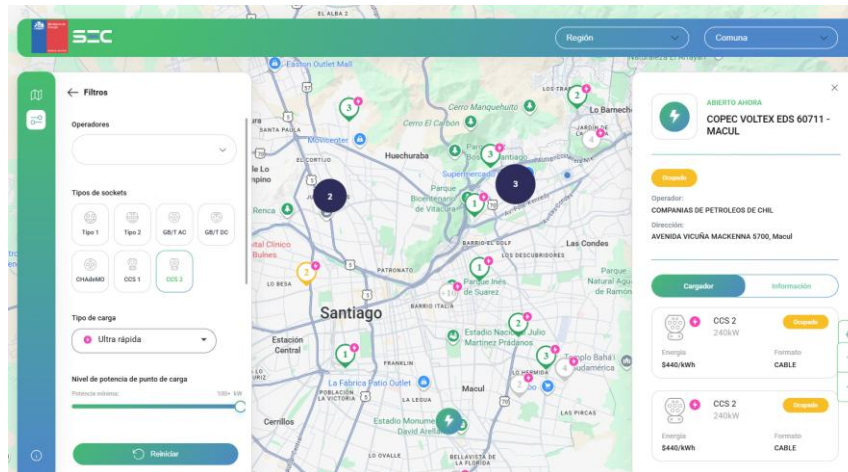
SEC

Región

Comuna

← Filtros

Operadores

Tipos de sockets

Tipo 1

Tipo 2

GB/T AC

GB/T DC

CHAdeMO

CCS 1

CCS 2

Tipo de carga

Ultra rápida

Nivel de potencia de punto de carga

Potencia mínima:

100+ kW

Reiniciar

EL ALBA 2

Easton Outlet Mall

Cerro Manquehuito

Lo Barnechea

Cerro El Carbón

SANTA PAULA

Movicenter

Huechuraba

EL CORTIJO

Supermercado

Parque Bicentenario de Vitacura

Renca

BARRIO EL GOLF

Las Condes

LOS DESCUBRIDORES

Hospital Clínico Félix Bulnes

PATRONATO

Parque Inés de Suarez

Parque Natural Aguas de Ramón

LO BESA

Santiago

BARRIO ITALIA

Estadio Nacional Julio Martinez Prádanos

Estación Central

FRANKLIN

Templo Bahá'í de Sudamérica

LA HERMIDA

La Fábrica Patio Outlet

Macul

LA VICTORIA

LA LEGUA

LAS PIRCAS

Cerrillos

Estadio Monumental David Arellano

LO OVALLE

BELLAVISTA DE LA FLORIDA

3

2

3

2

3

1

1

1

3

1

ABIERTO AHORA

COPEC VOLTEX EDS 60711 - MACUL

Ocupado

Operador:

COMPANIAS DE PETROLEOS DE CHIL

Dirección:

AVENIDA VICUÑA MACKENNA 5700, Macul

Cargador

Información

CCS 2

240kW

Ocupado

Energía

$440/kWh

Formato

CABLE

CCS 2

240kW

Ocupado

Energía

$440/kWh

Formato

CABLE